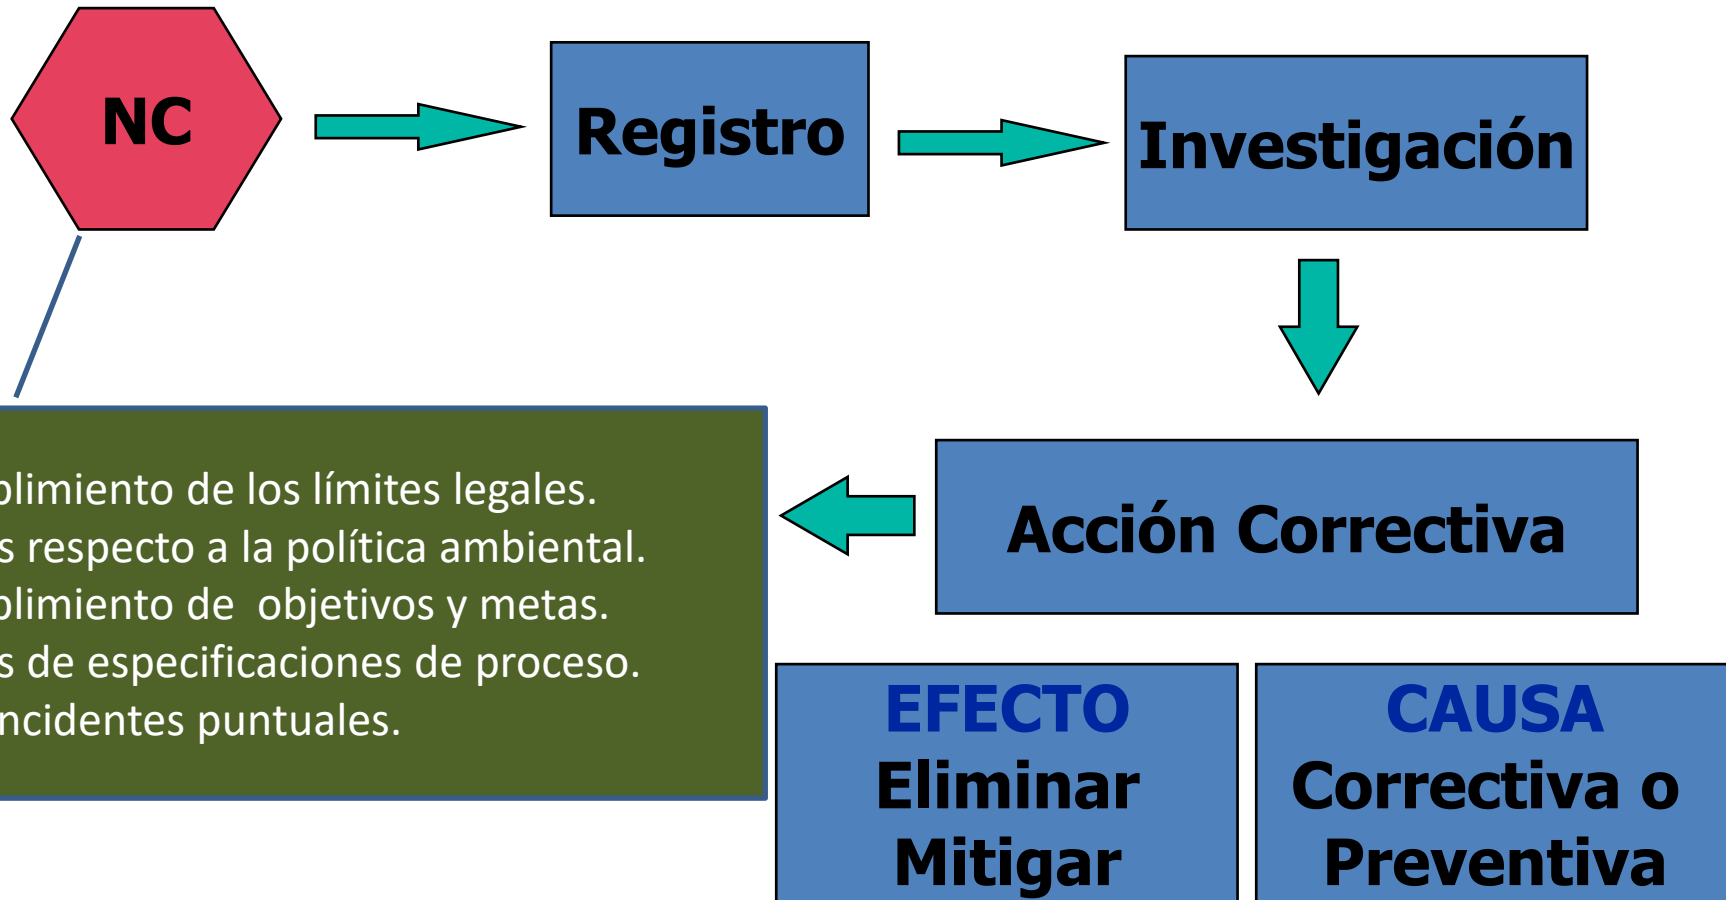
NC

Registro

Investigación

Acción Correctiva

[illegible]plimiento de los límites legales.
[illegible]s respecto a la política ambiental.
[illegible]plimiento de objetivos y metas.
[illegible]s de especificaciones de proceso.
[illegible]ncidentes puntuales.

EFECTO
Eliminar
Mitigar

CAUSA
Correctiva o
Preventiva